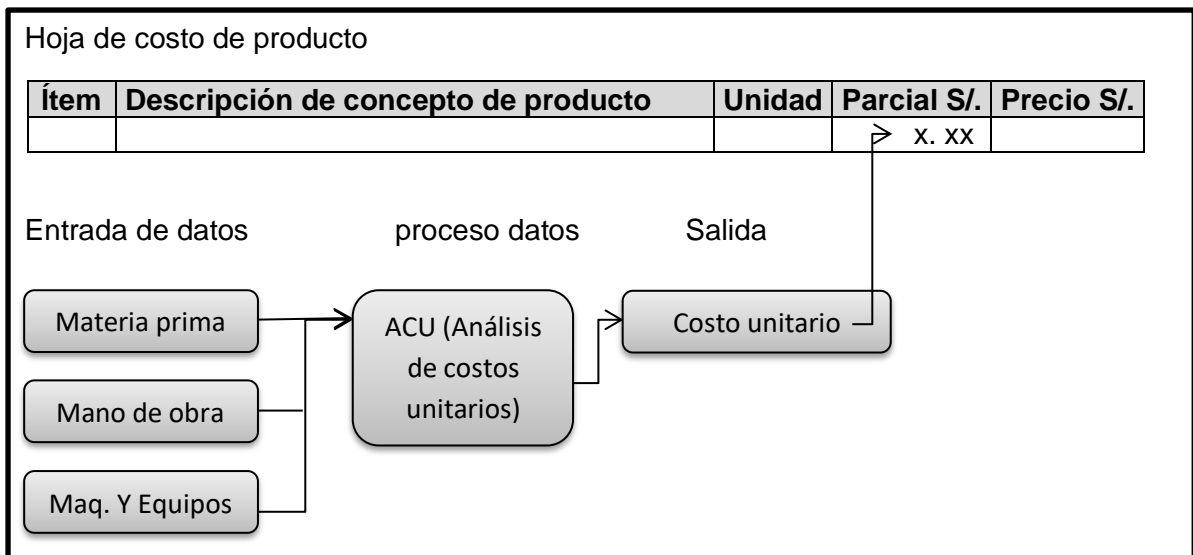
Hoja de costo de producto

| Ítem | Descripción de concepto de producto | Unidad | Parcial S/. | Precio S/. |
|---|---|---|---|---|
| | | | x. xx | |

Entrada de datos

proceso datos

Salida

Materia prima

Mano de obra

Maq. Y Equipos

ACU (Análisis de costos unitarios)

Costo unitario